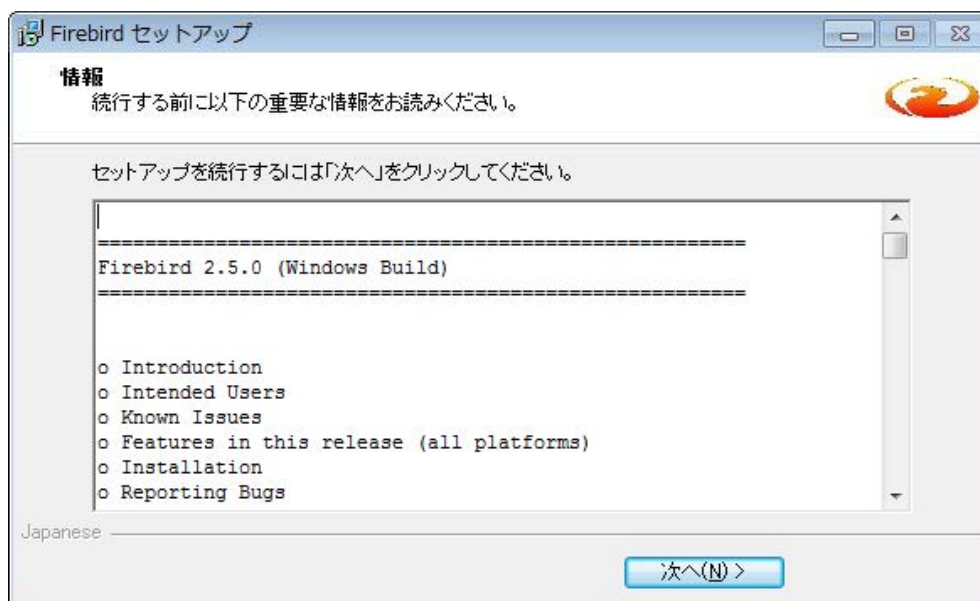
Firebird セットアップ

情報
続行する前に以下の重要な情報をお読みください。

セットアップを続行するには「次へ」をクリックしてください。

==========================================================
Firebird 2.5.0 (Windows Build)
==========================================================

o Introduction
o Intended Users
o Known Issues
o Features in this release (all platforms)
o Installation
o Reporting Bugs

Japanese

次へ(N) >